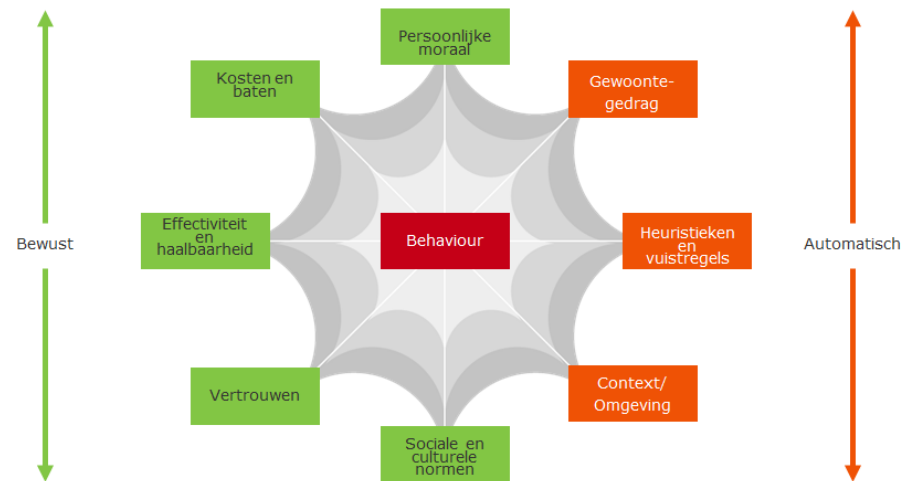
Bewust

Persoonlijke moraal

Kosten en baten

Gewoontegedrag

Effectiviteit en haalbaarheid

Behaviour

Heuristieken en vuistregels

Vertrouwen

Context/ Omgeving

Sociale en culturele normen

Automatisch